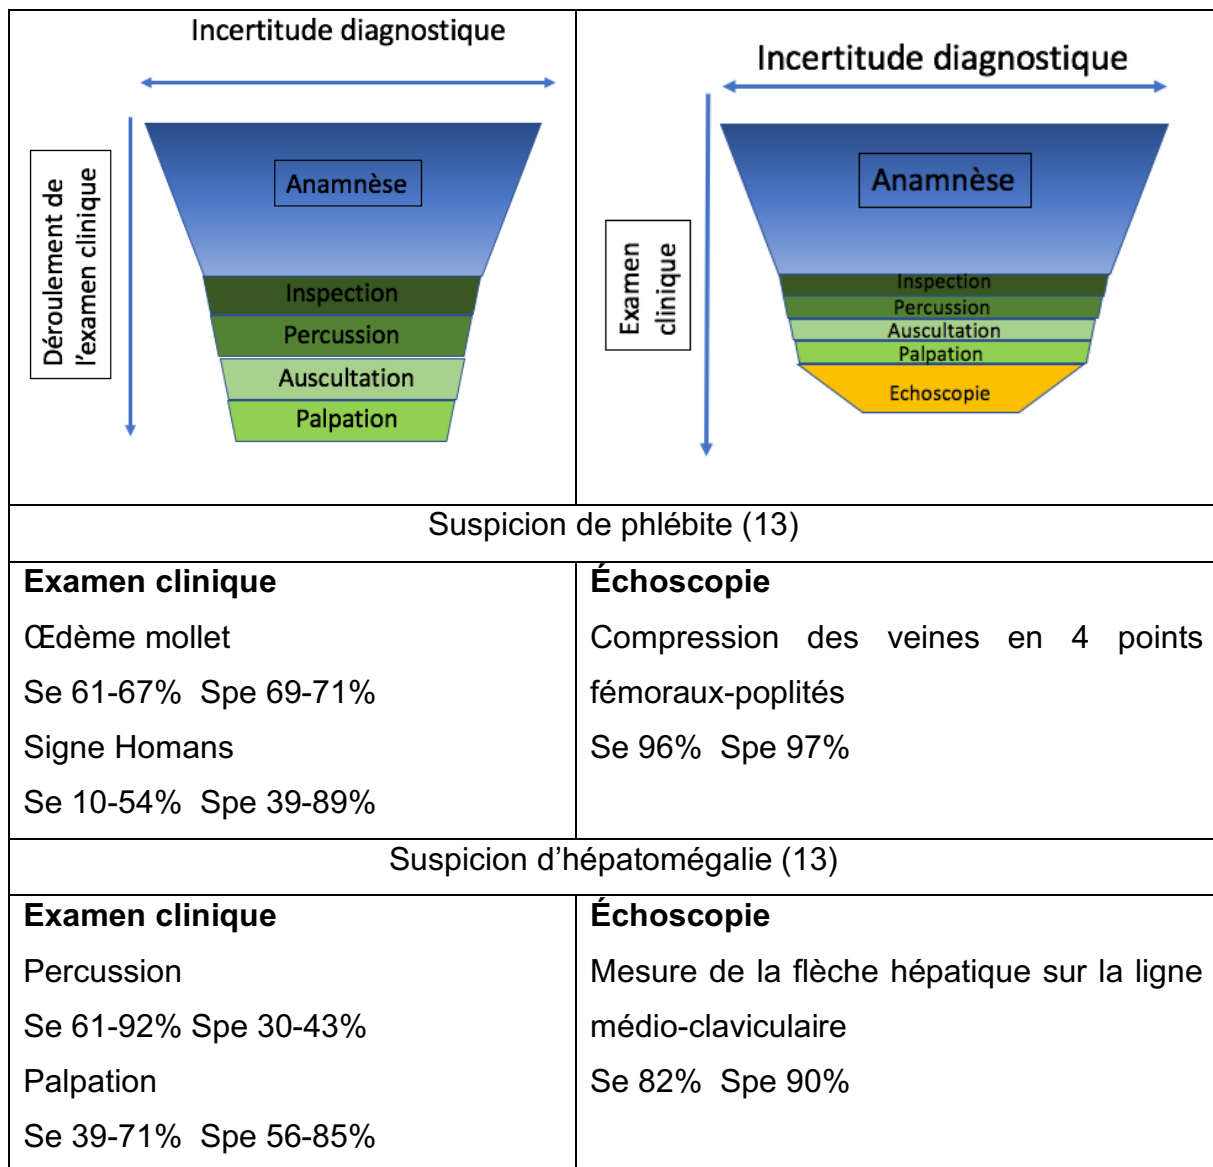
Incertitude diagnostique

Déroulement de l'examen clinique

Anamnèse
Inspection
Percussion
Auscultation
Palpation

Incertitude diagnostique

Examen clinique

Anamnèse
Inspection
Percussion
Auscultation
Palpation
Echoscopie

Suspicion de phlébite (13)

| Examen clinique | Échoscopie |
|---|---|
| Œdème mollet<br>Se 61-67% Spe 69-71%<br>Signe Homans<br>Se 10-54% Spe 39-89% | Compression des veines en 4 points fémoraux-poplités<br>Se 96% Spe 97% |

Suspicion d'hépatomégalie (13)

| Examen clinique | Échoscopie |
|---|---|
| Percussion<br>Se 61-92% Spe 30-43%<br>Palpation<br>Se 39-71% Spe 56-85% | Mesure de la flèche hépatique sur la ligne médio-claviculaire<br>Se 82% Spe 90% |